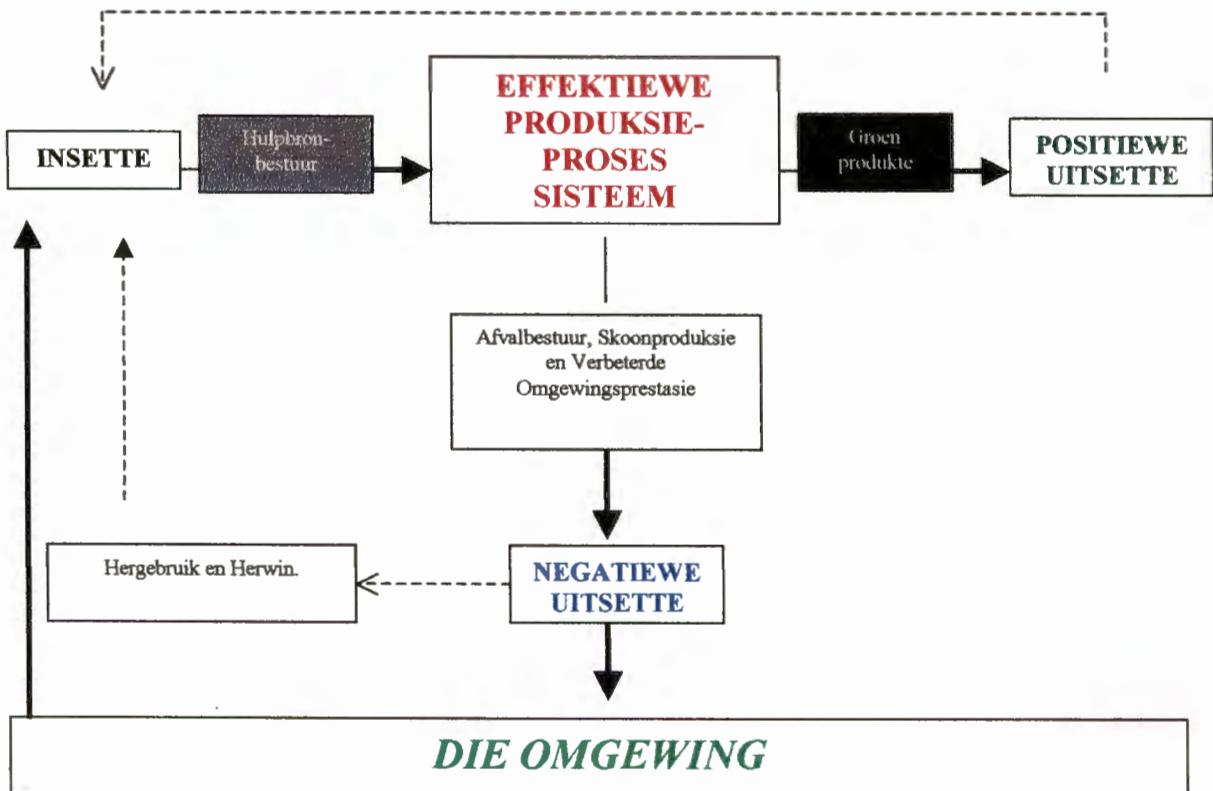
INSETTE

Hulpbronbestuur

EFFEKTIEWE PRODUKSIE-PROSES SISTEEM

Groen produkte

POSITIEWE UITSETTE

Afvalbestuur, Skoonproduksie en Verbeterde Omgewingsprestasie

Hergebruik en Herwin.

NEGATIEWE UITSETTE

DIE OMGEWING